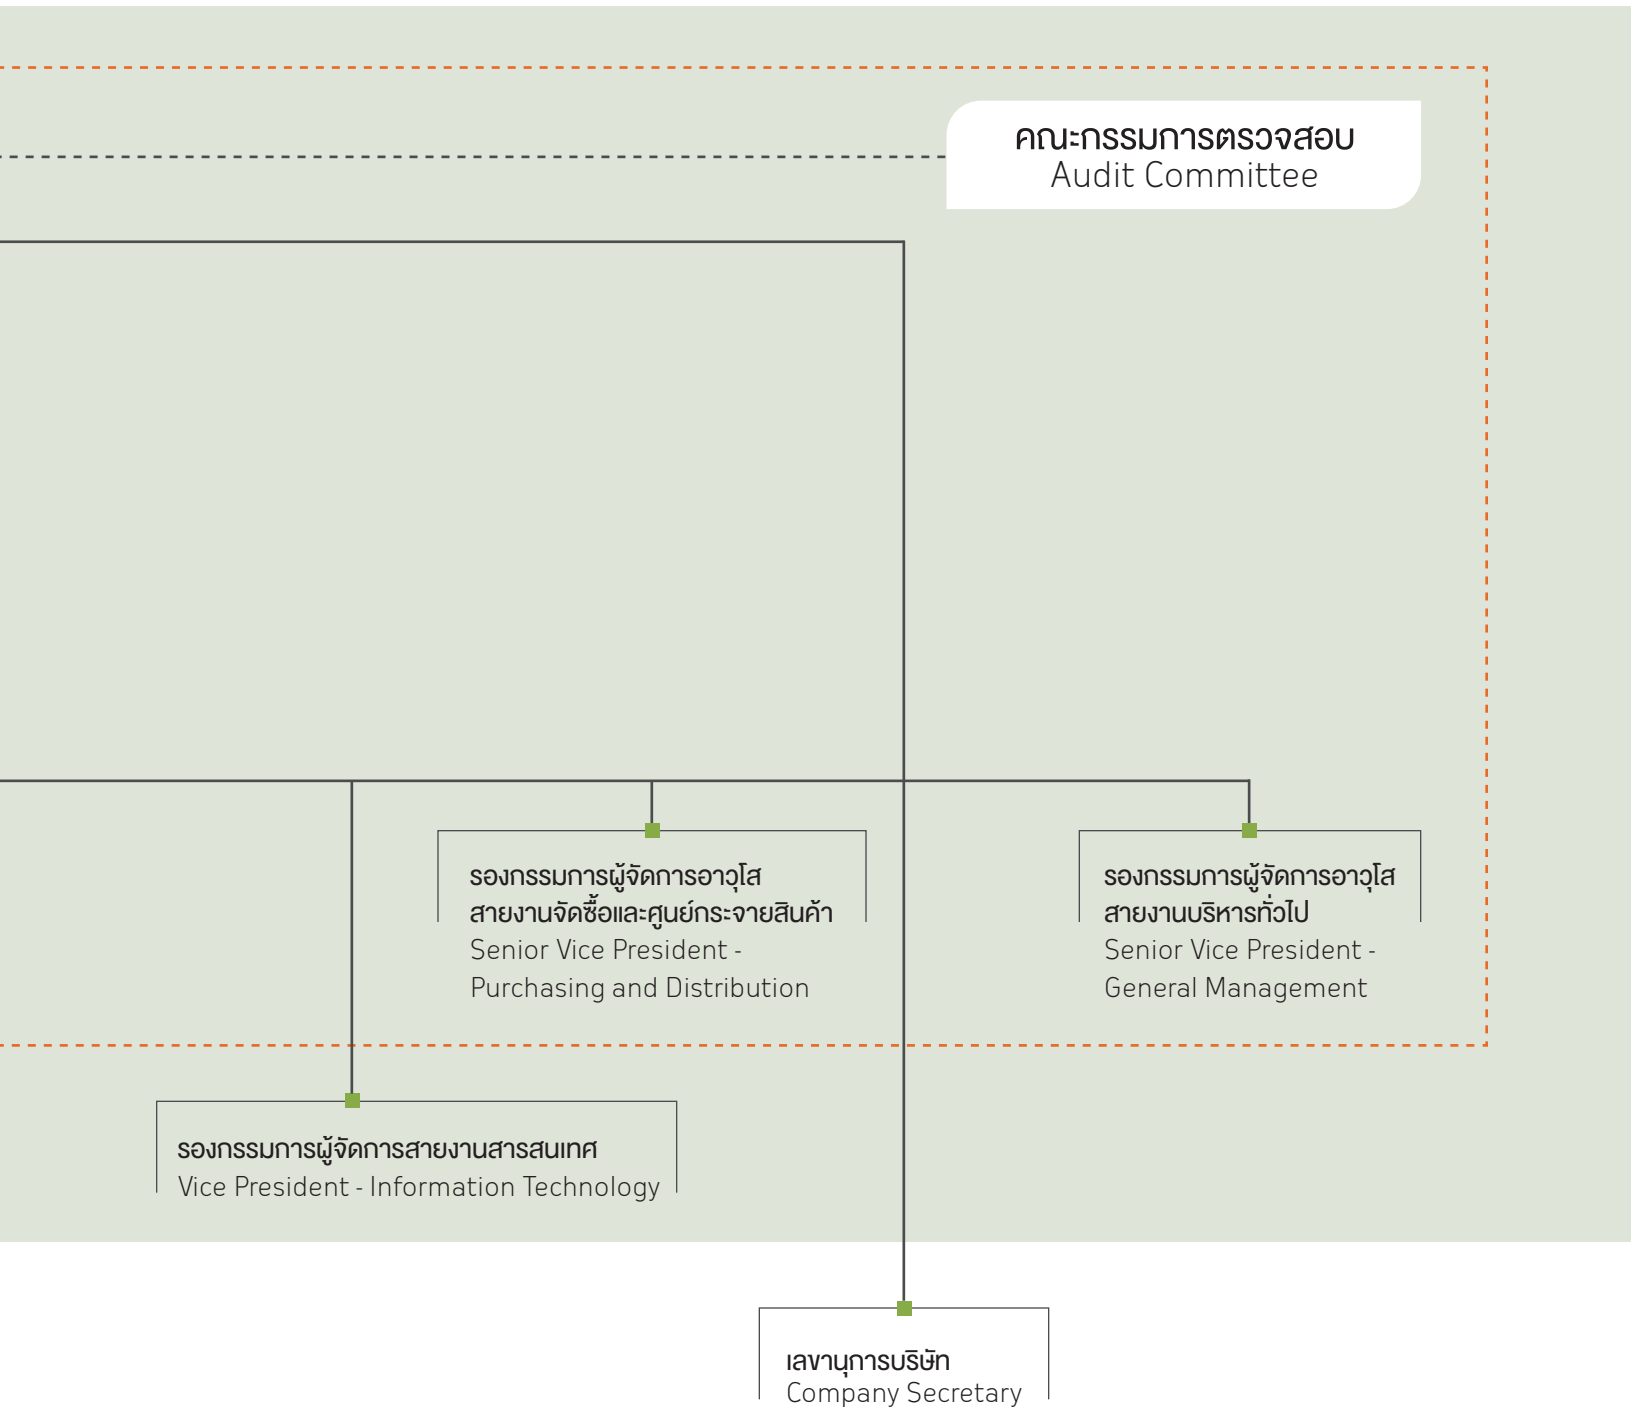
คณะกรรมการตรวจสอบ
Audit Committee

รองกรรมการผู้จัดการอาวุโส สายงานจัดซื้อและศูนย์กระจายสินค้า
Senior Vice President - Purchasing and Distribution

รองกรรมการผู้จัดการอาวุโส สายงานบริหารทั่วไป
Senior Vice President - General Management

รองกรรมการผู้จัดการสายงานสารสนเทศ
Vice President - Information Technology

เลขานุการบริษัท
Company Secretary